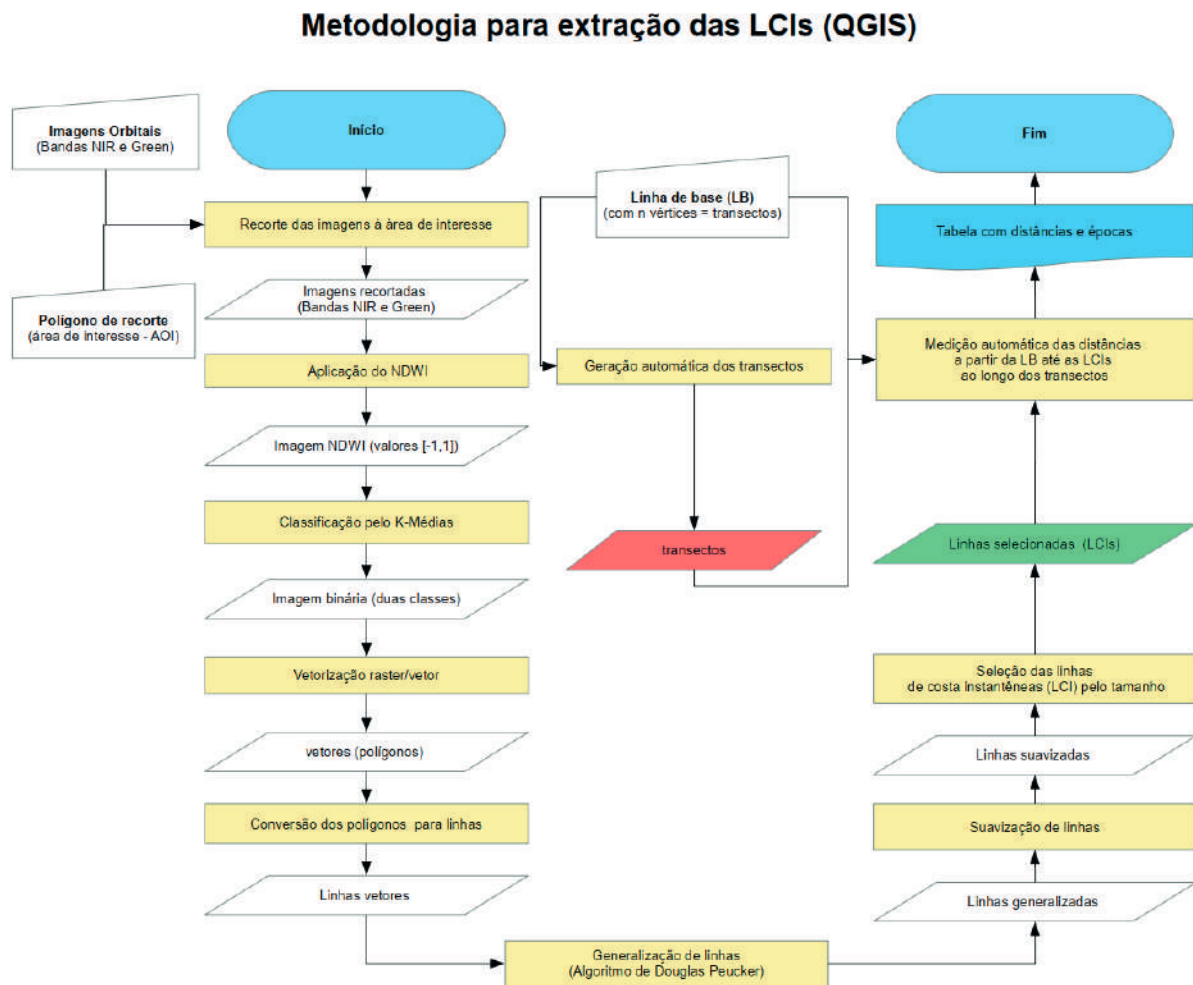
Metodologia para extração das LCIs (QGIS)

Imagens Orbitais
(Bandas NIR e Green)

Polígono de recorte
(área de interesse - AOI)

Início

Recorte das imagens à área de interesse

Imagens recortadas
(Bandas NIR e Green)

Aplicação do NDWI

Imagem NDWI (valores [-1,1])

Classificação pelo K-Médias

Imagem binária (duas classes)

Vetorização raster/vetor

vetores (polígonos)

Conversão dos polígonos para linhas

Linhas vetores

Generalização de linhas
(Algoritmo de Douglas Peucker)

Linha de base (LB)
(com n vértices = transectos)

Geração automática dos transectos

transectos

Fim

Tabela com distâncias e épocas

Medição automática das distâncias
a partir da LB até as LCIs
ao longo dos transectos

Linhas selecionadas (LCIs)

Seleção das linhas
de costa instantâneas (LCI) pelo tamanho

Linhas suavizadas

Suavização de linhas

Linhas generalizadas